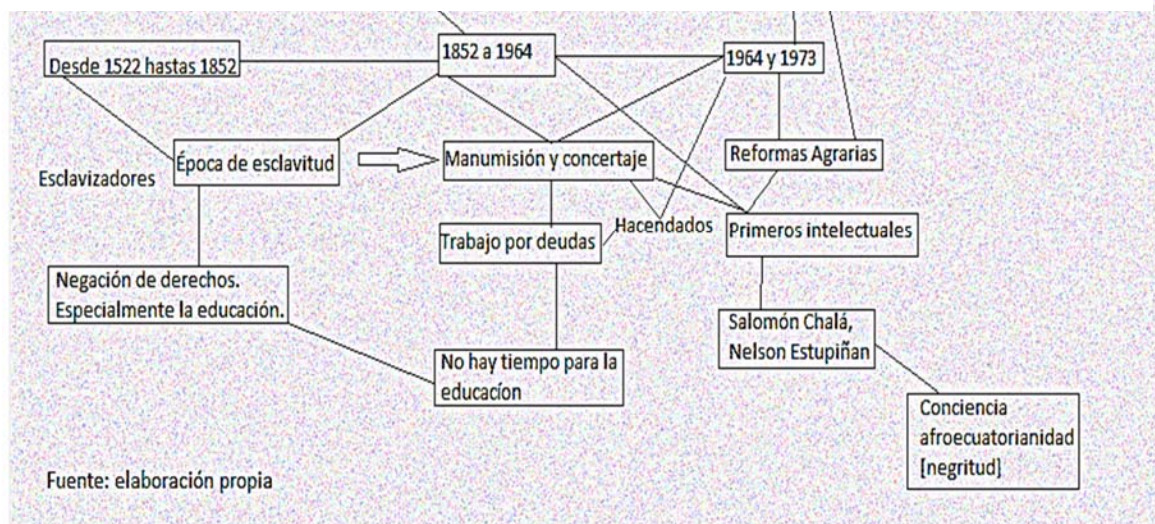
Desde 1522 hastas 1852

1852 a 1964

1964 y 1973

Esclavizadores

Época de esclavitud

Manumisión y concertaje

Reformas Agrarias

Hacendados

Trabajo por deudas

Primeros intelectuales

Negación de derechos. Especialmente la educación.

Salomón Chalá, Nelson Estupiñan

No hay tiempo para la educacíon

Conciencia afroecuatorianidad [negritud]

Fuente: elaboración propia